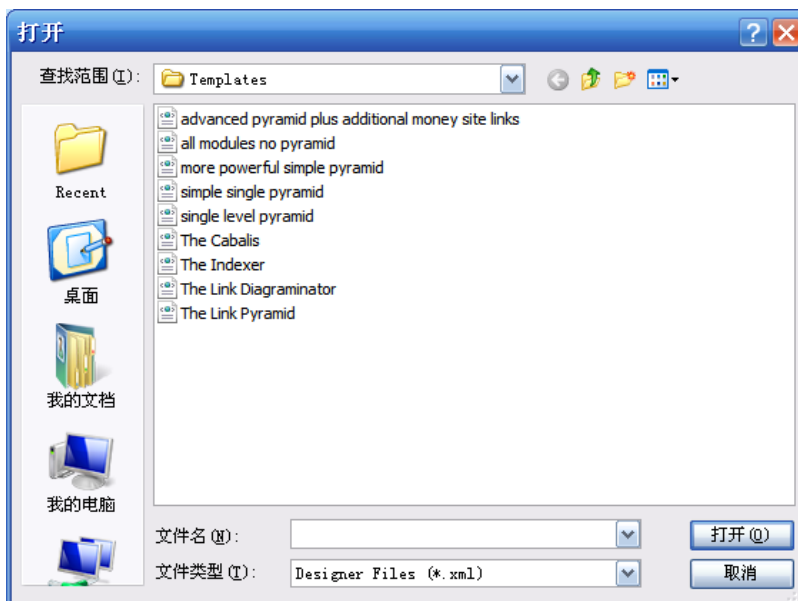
打开

查找范围(I): Templates

Recent

桌面

我的文档

我的电脑

advanced pyramid plus additional money site links
all modules no pyramid
more powerful simple pyramid
simple single pyramid
single level pyramid
The Cabalis
The Indexer
The Link Diagraminator
The Link Pyramid

文件名(N):
文件类型(T): Designer Files (*.xml)

打开(O)
取消